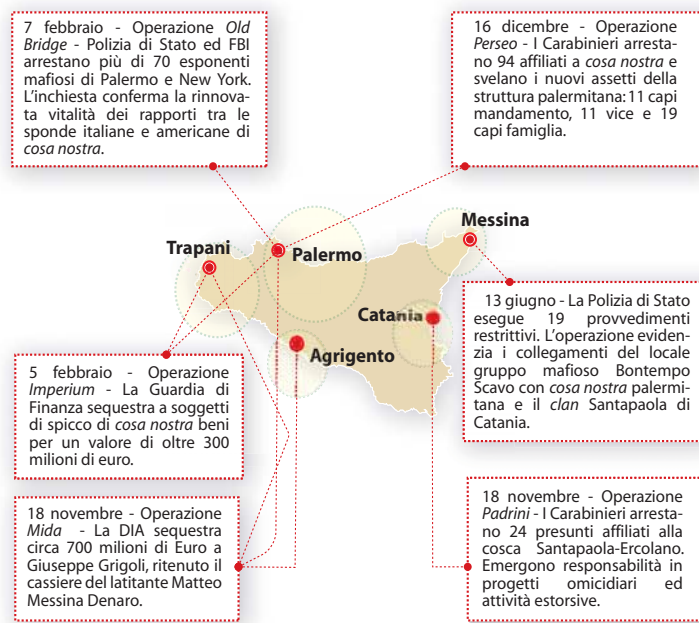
7 febbraio - Operazione *Old Bridge* - Polizia di Stato ed FBI arrestano più di 70 esponenti mafiosi di Palermo e New York. L'inchiesta conferma la rinnovata vitalità dei rapporti tra le sponde italiane e americane di *cosa nostra*.

16 dicembre - Operazione *Perseo* - I Carabinieri arrestano 94 affiliati a *cosa nostra* e svelano i nuovi assetti della struttura palermitana: 11 capi mandamento, 11 vice e 19 capi famiglia.

Messina

Trapani

Palermo

Catania

Agrigento

13 giugno - La Polizia di Stato esegue 19 provvedimenti restrittivi. L'operazione evidenzia i collegamenti del locale gruppo mafioso Bontempo Scavo con *cosa nostra* palermitana e il *clan* Santapaola di Catania.

5 febbraio - Operazione *Imperium* - La Guardia di Finanza sequestra a soggetti di spicco di *cosa nostra* beni per un valore di oltre 300 milioni di euro.

18 novembre - Operazione *Mida* - La DIA sequestra circa 700 milioni di Euro a Giuseppe Grigoli, ritenuto il cassiere del latitante Matteo Messina Denaro.

18 novembre - Operazione *Padrini* - I Carabinieri arrestano 24 presunti affiliati alla cosca Santapaola-Ercolano. Emergono responsabilità in progetti omicidiari ed attività estorsive.